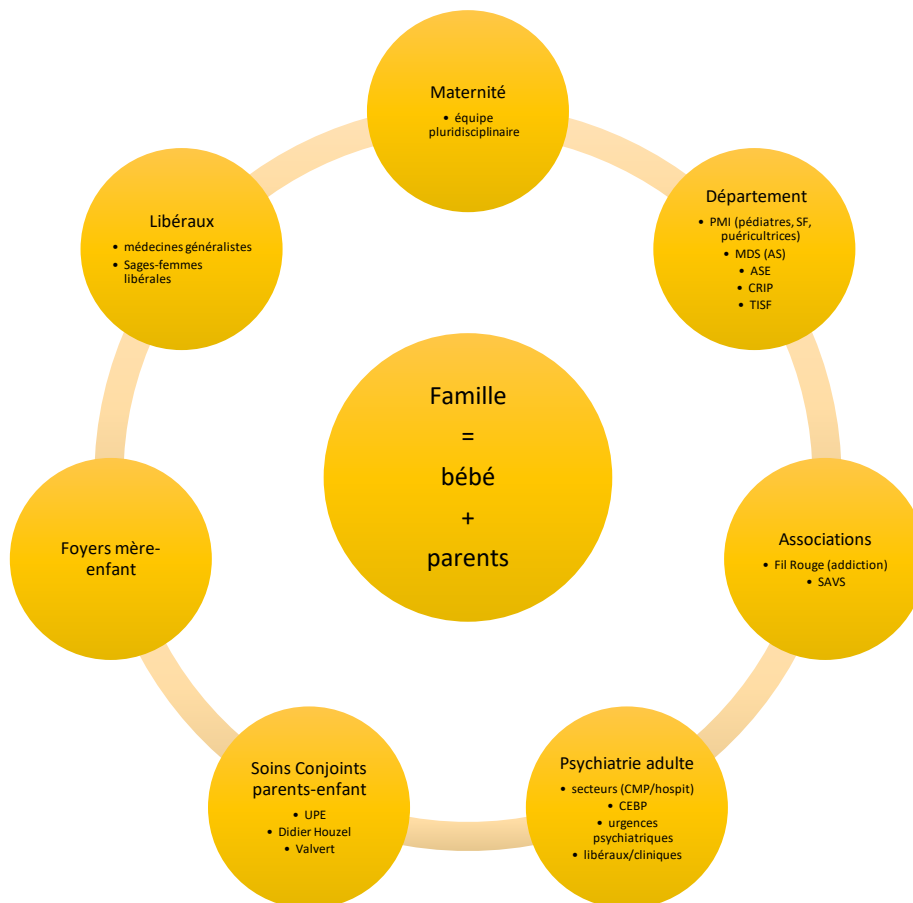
Maternité
• équipe pluridisciplinaire

Département
• PMI (pédiatres, SF, puéricultrices)
• MDS (AS)
• ASE
• CRIP
• TISF

Associations
• Fil Rouge (addiction)
• SAVS

Psychiatrie adulte
• secteurs (CMP/hospit)
• CEBP
• urgences psychiatriques
• libéraux/cliniques

Soins Conjoints parents-enfant
• UPE
• Didier Houzel
• Valvert

Foyers mère-enfant

Libéraux
• médecines généralistes
• Sages-femmes libérales

Famille
=
bébé
+
parents